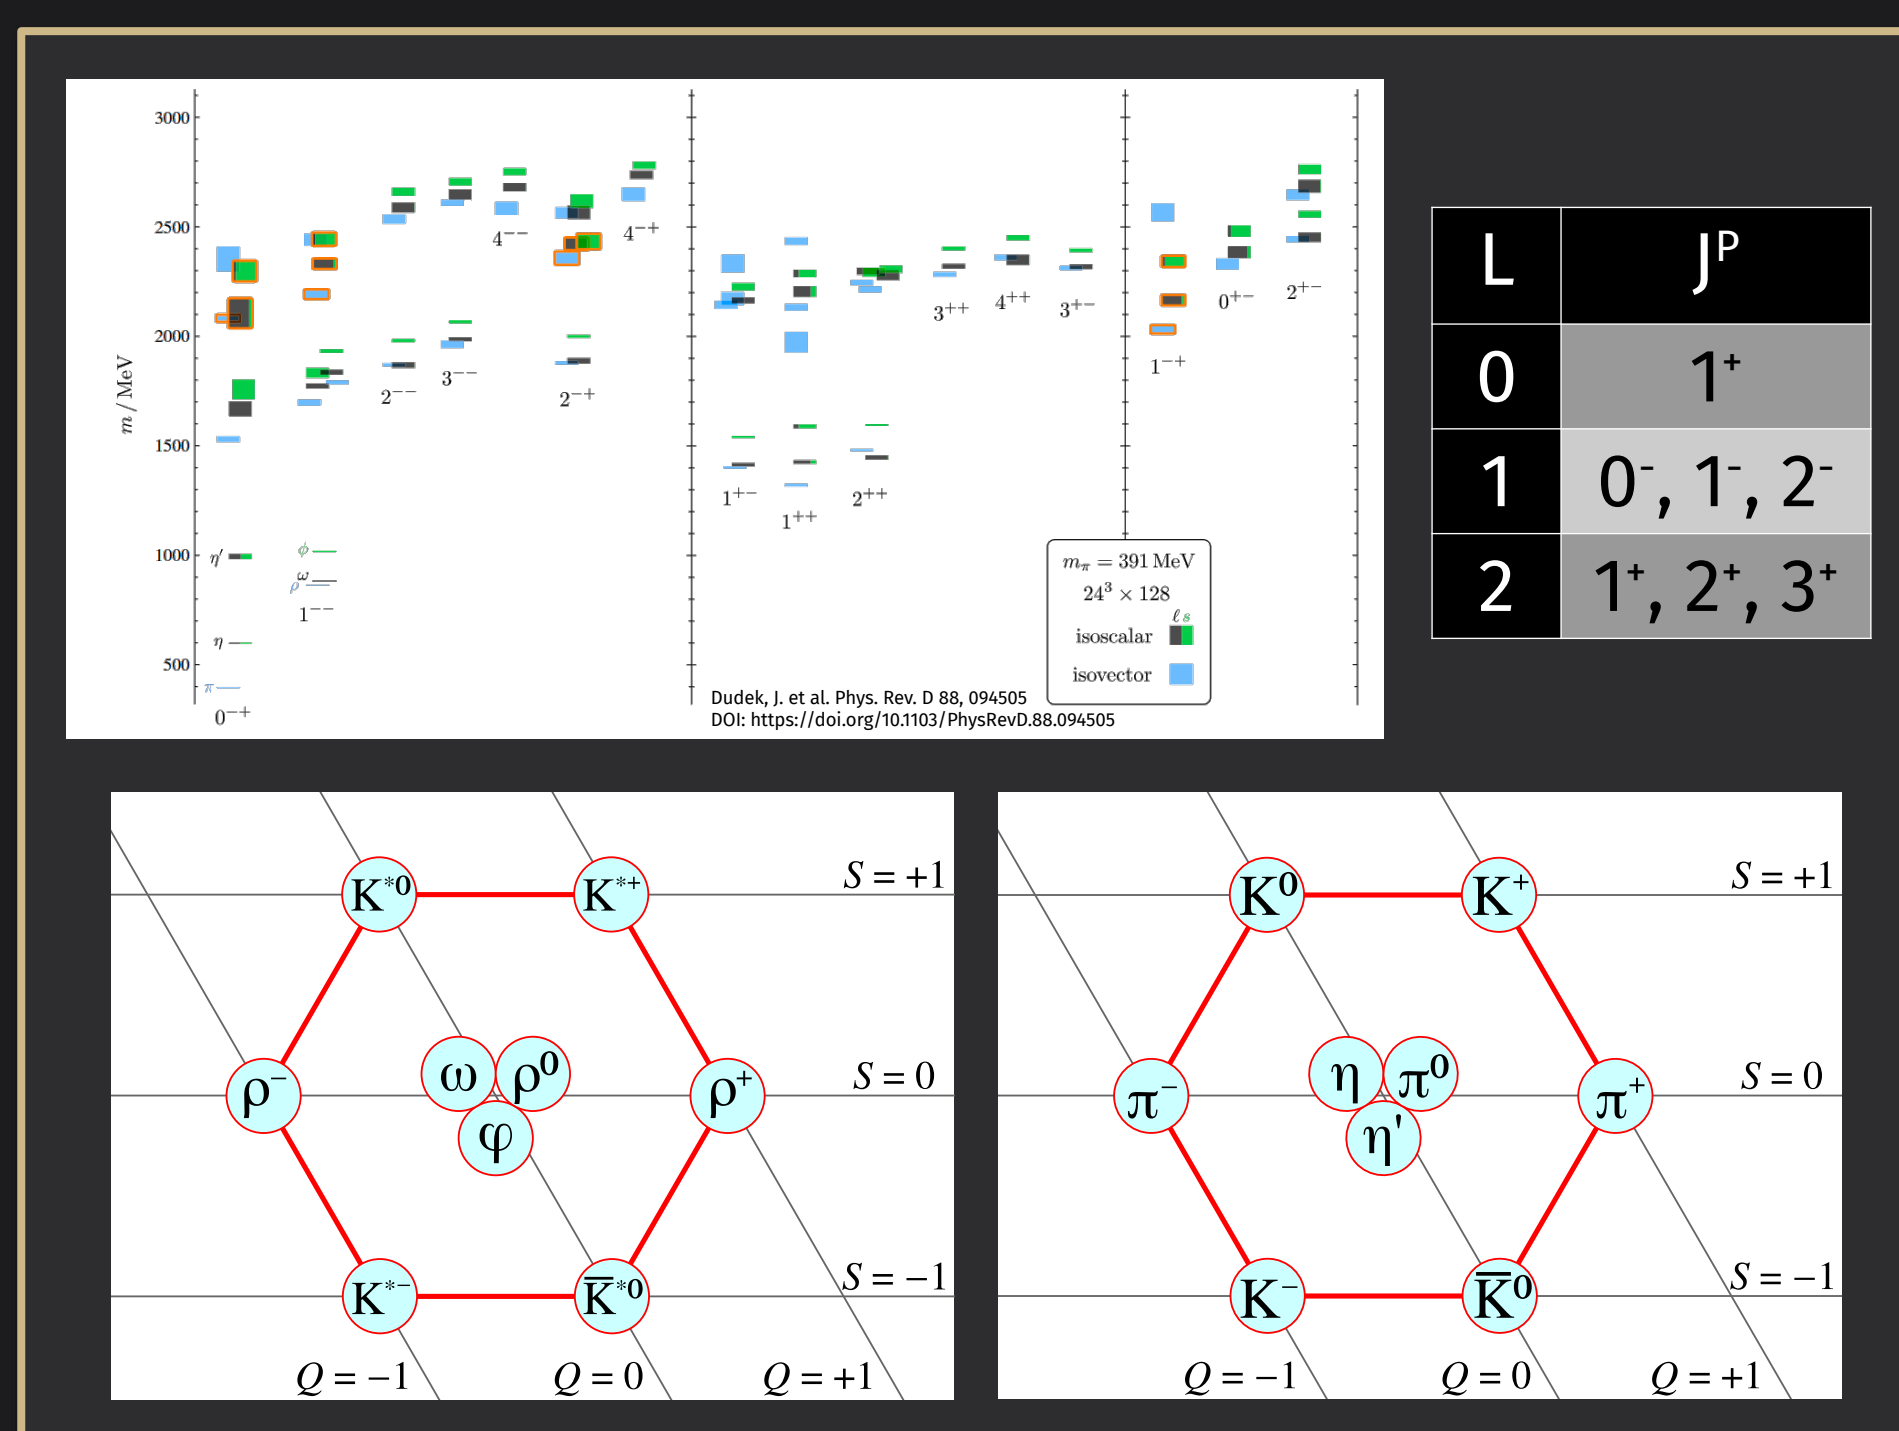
3000
2500
2000
1500
1000
500
$m$ / MeV

$\eta'$
$\eta$
$\pi$
$0^{-+}$
$\phi$
$\omega$
$\rho$
$1^{--}$
$2^{--}$
$3^{--}$
$4^{--}$
$2^{-+}$
$4^{-+}$
$1^{+-}$
$1^{++}$
$2^{++}$
$3^{++}$
$4^{++}$
$3^{+-}$
$1^{-+}$
$0^{+-}$
$2^{+-}$

$m_\pi = 391$ MeV
$24^3 \times 128$
$\ell s$
isoscalar
isovector

Dudek, J. et al. Phys. Rev. D 88, 094505
DOI: https://doi.org/10.1103/PhysRevD.88.094505

| L | J$^P$ |
|---|---|
| 0 | 1$^+$ |
| 1 | 0$^-$, 1$^-$, 2$^-$ |
| 2 | 1$^+$, 2$^+$, 3$^+$ |

$K^{*0}$ $K^{*+}$ $S = +1$
$\rho^-$ $\omega$ $\rho^0$ $\varphi$ $\rho^+$ $S = 0$
$K^{*-}$ $\bar{K}^{*0}$ $S = -1$
$Q = -1$ $Q = 0$ $Q = +1$

$K^0$ $K^+$ $S = +1$
$\pi^-$ $\eta$ $\pi^0$ $\eta'$ $\pi^+$ $S = 0$
$K^-$ $\bar{K}^0$ $S = -1$
$Q = -1$ $Q = 0$ $Q = +1$